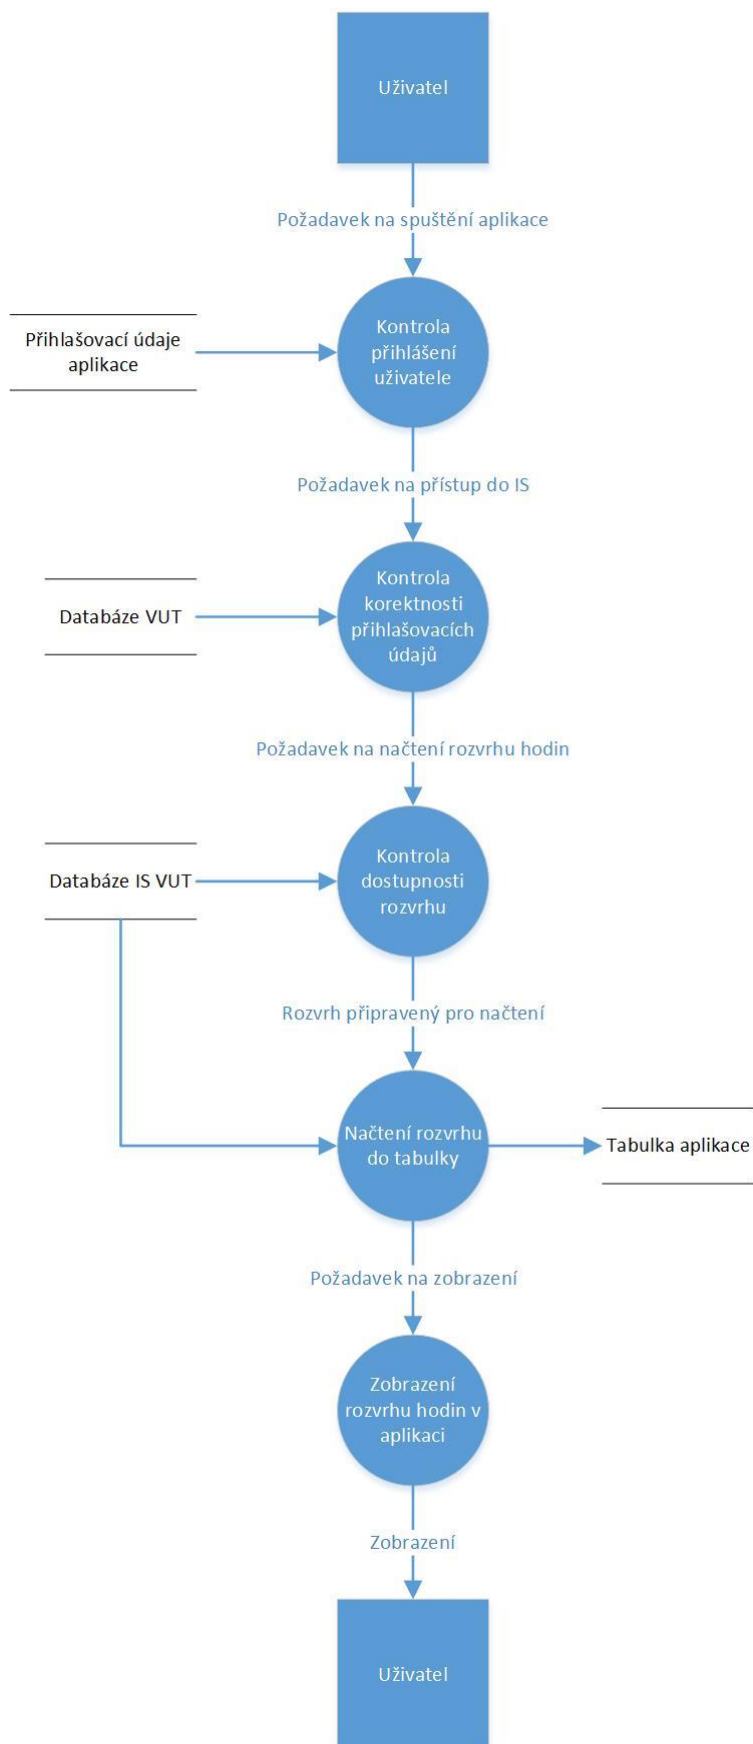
Uživatel

Požadavek na spuštění aplikace

Přihlašovací údaje aplikace

Kontrola přihlášení uživatele

Požadavek na přístup do IS

Databáze VUT

Kontrola korektnosti přihlašovacích údajů

Požadavek na načtení rozvrhu hodin

Databáze IS VUT

Kontrola dostupnosti rozvrhu

Rozvrh připravený pro načtení

Načtení rozvrhu do tabulky

Tabulka aplikace

Požadavek na zobrazení

Zobrazení rozvrhu hodin v aplikaci

Zobrazení

Uživatel